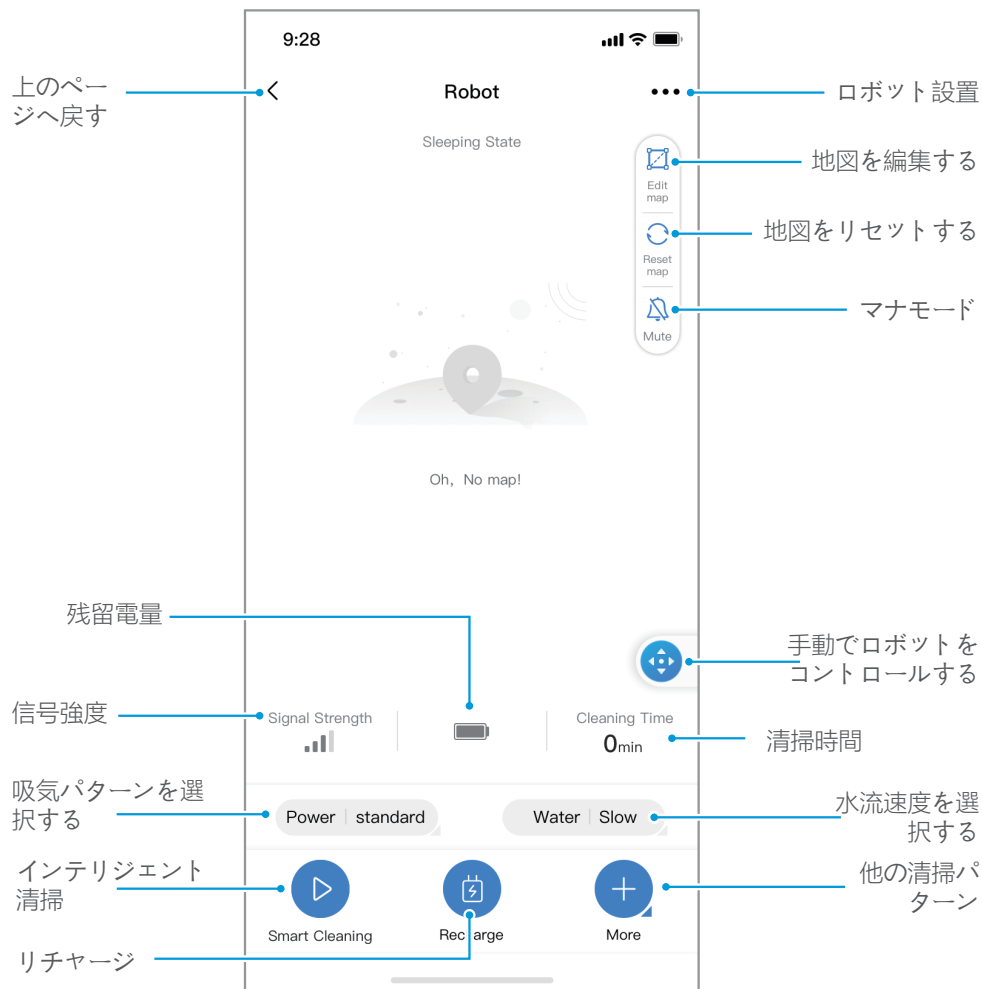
9:28

上のページへ戻す

Robot

ロボット設置

Sleeping State

Edit map

地図を編集する

Reset map

地図をリセットする

Mute

マナモード

Oh，No map!

残留電量

手動でロボットをコントロールする

信号強度

Signal Strength

Cleaning Time

0min

清掃時間

吸気パターンを選択する

Power | standard

Water | Slow

水流速度を選択する

インテリジェント清掃

他の清掃パターン

Smart Cleaning

Recharge

More

リチャージ